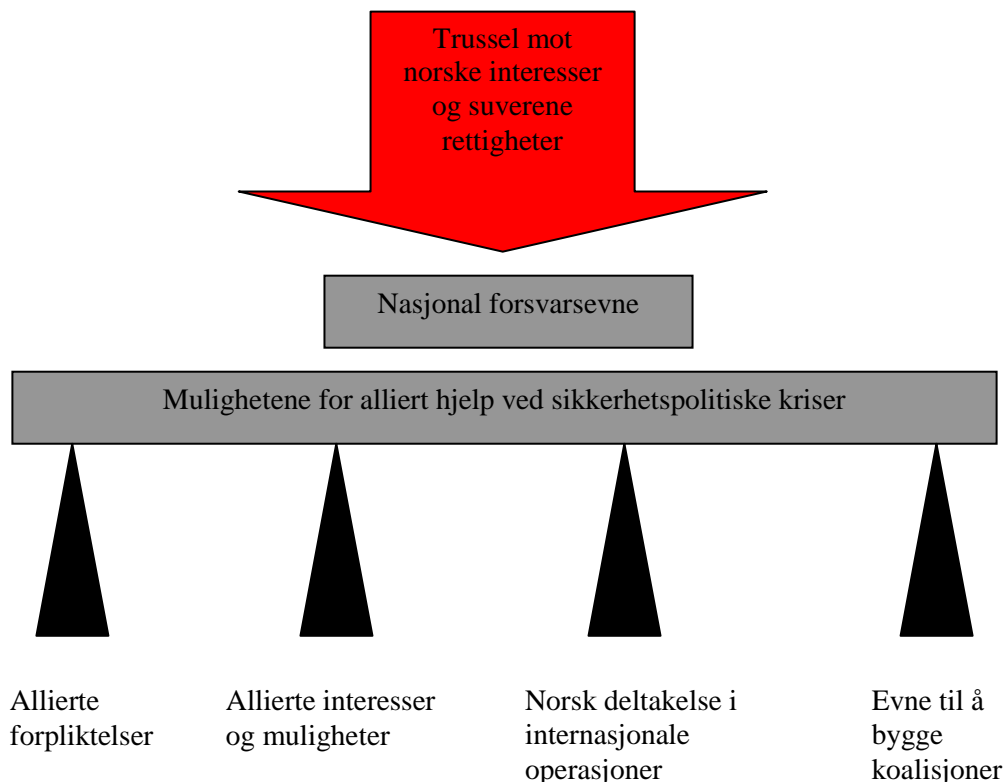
Trussel mot norske interesser og suverene rettigheter

Nasjonal forsvarsevne

Mulighetene for alliert hjelp ved sikkerhetspolitiske kriser

Allierte forpliktelser

Allierte interesser og muligheter

Norsk deltakelse i internasjonale operasjoner

Evne til å bygge koalisjoner